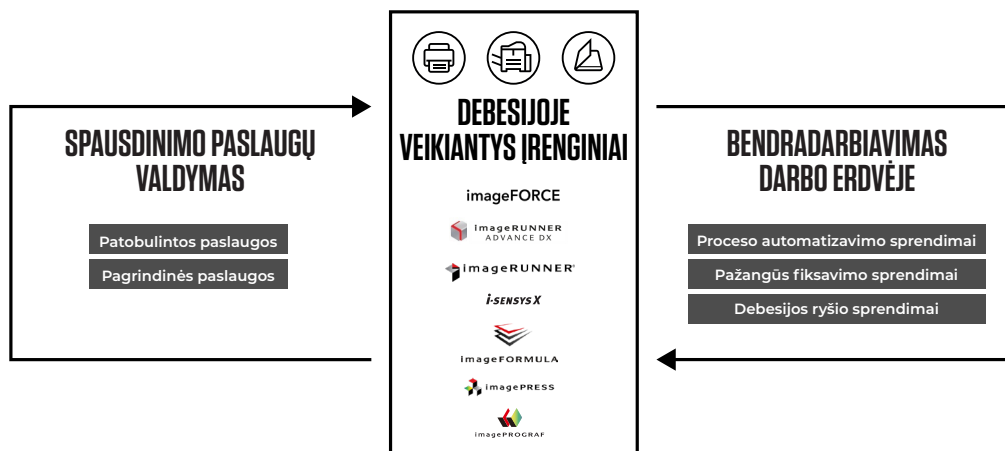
SPAUSDINIMO PASLAUGŲ VALDYMAS

Patobulintos paslaugos

Pagrindinės paslaugos

DEBESIJOJE VEIKIANTYS ĮRENGINIAI

imageFORCE

imageRUNNER ADVANCE DX

imageRUNNER

i-SENSYS X

imageFORMULA

imagePRESS

imagePROGRAF

BENDRADARBIAVIMAS DARBO ERDVĖJE

Proceso automatizavimo sprendimai

Pažangūs fiksavimo sprendimai

Debesijos ryšio sprendimai